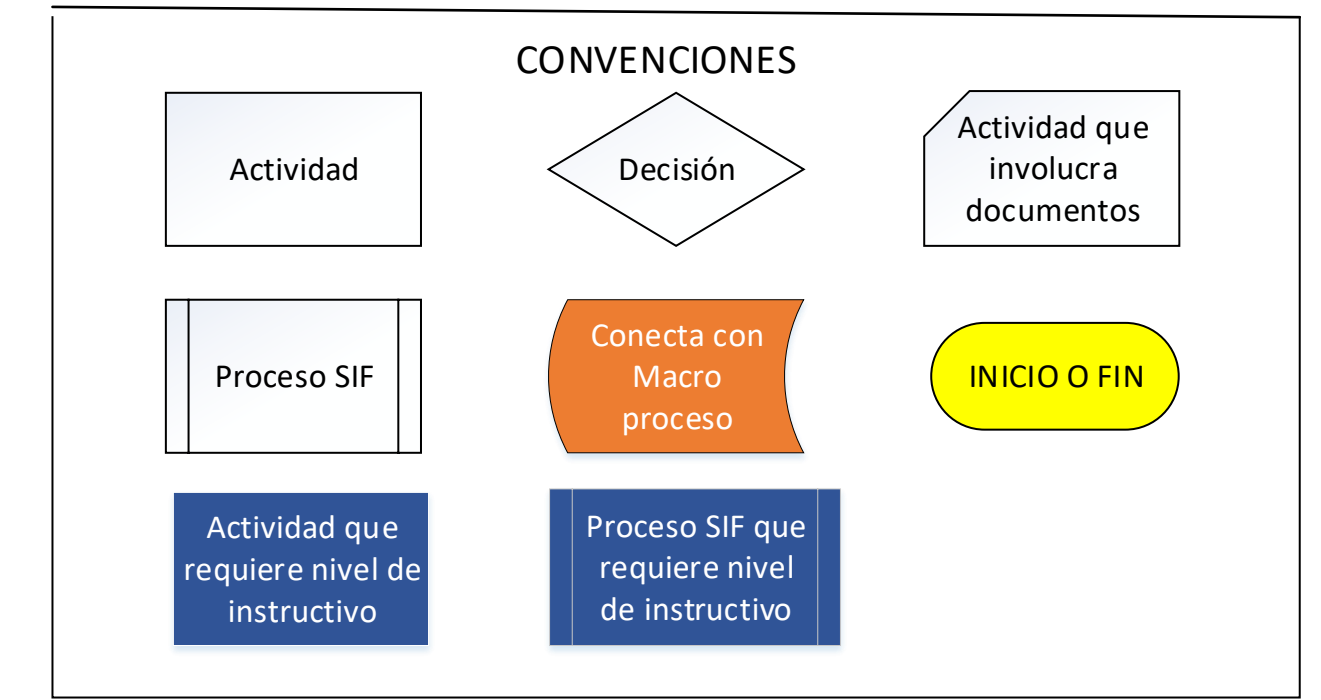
CONVENCIONES

Actividad

Decisión

Actividad que involucra documentos

Proceso SIF

Conecta con Macro proceso

INICIO O FIN

Actividad que requiere nivel de instructivo

Proceso SIF que requiere nivel de instructivo